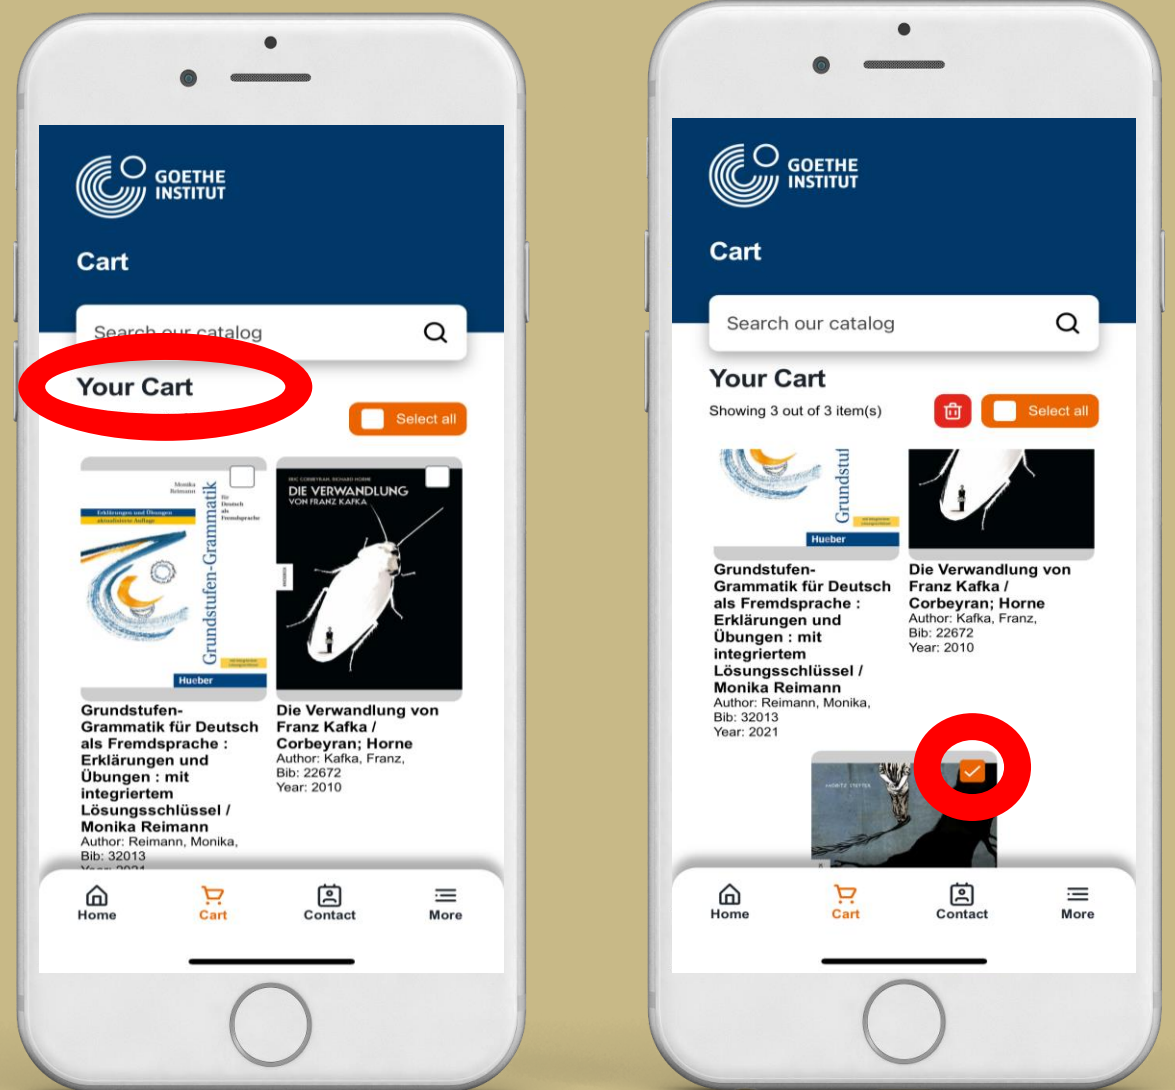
GOETHE INSTITUT

Cart

Search our catalog

Your Cart

Select all

Monika Reimann

Grundstufen-Grammatik

für Deutsch als Fremdsprache

Erklärungen und Übungen aktualisierte Auflage

Hueber

DIE VERWANDLUNG VON FRANZ KAFKA

Grundstufen-Grammatik für Deutsch als Fremdsprache : Erklärungen und Übungen : mit integriertem Lösungsschlüssel / Monika Reimann
Author: Reimann, Monika,
Bib: 32013
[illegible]

Die Verwandlung von Franz Kafka / Corbeyran; Horne
Author: Kafka, Franz,
Bib: 22672
Year: 2010

Home Cart Contact More

GOETHE INSTITUT

Cart

Search our catalog

Your Cart

Showing 3 out of 3 item(s)

Select all

Grundstufen

Hueber

Grundstufen-Grammatik für Deutsch als Fremdsprache : Erklärungen und Übungen : mit integriertem Lösungsschlüssel / Monika Reimann
Author: Reimann, Monika,
Bib: 32013
Year: 2021

Die Verwandlung von Franz Kafka / Corbeyran; Horne
Author: Kafka, Franz,
Bib: 22672
Year: 2010

Home Cart Contact More